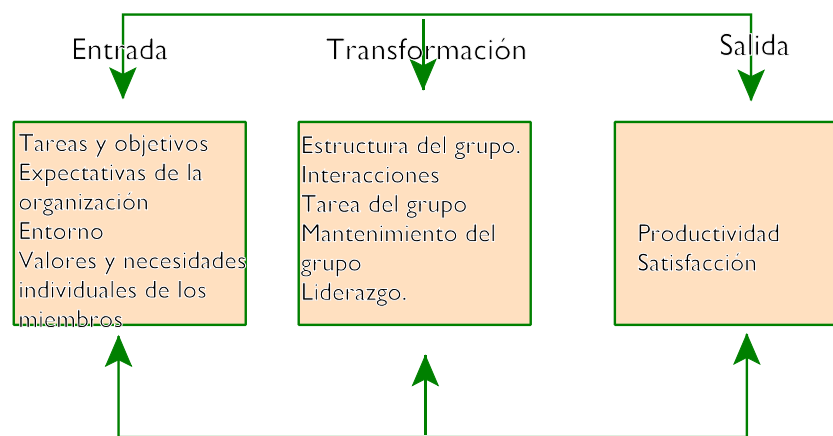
Entrada

Transformación

Salida

Tareas y objetivos
Expectativas de la organización
Entorno
Valores y necesidades individuales de los miembros

Estructura del grupo.
Interacciones
Tarea del grupo
Mantenimiento del grupo
Liderazgo.

Productividad
Satisfacción